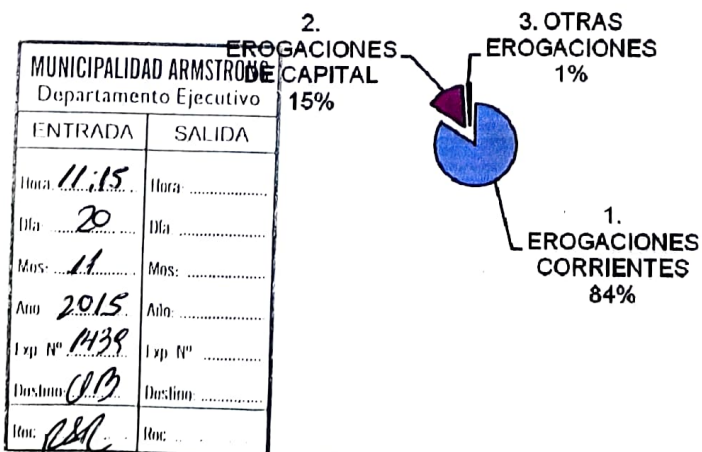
2. EROGACIONES DE CAPITAL 15%

3. OTRAS EROGACIONES 1%

1. EROGACIONES CORRIENTES 84%

MUNICIPALIDAD ARMSTRONG
Departamento Ejecutivo

| ENTRADA | SALIDA |
|---|---|
| Hora: 11:15 | Hora: ............ |
| Día: 20 | Día: ............ |
| Mes: 11 | Mes: ............ |
| Año: 2015 | Año: ............ |
| Exp. Nº 1439 | Exp. Nº ............ |
| Destino: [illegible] | Destino: ............ |
| Rec: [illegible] | Rec: ............ |